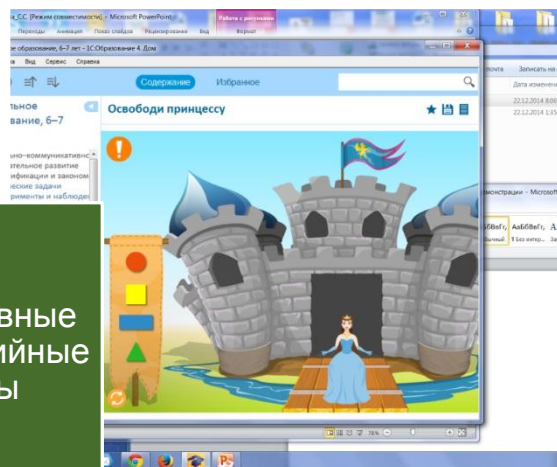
я_СС [Режим совместимости] - Microsoft PowerPoint
Работа с рисунками
Переходы Анимация Показ слайдов Рецензирование Вид Формат
е образование, 6–7 лет - 1С:Образование 4. Дом
а Вид Сервис Справка
Содержание Избранное
льное
вание, 6–7
Освободи принцессу
но-коммуникативн
тельное развитие
ификации и законом
еские задачи
рименты и наблюде
вные
йные
ы
почта Записать на
Дата изменени
22.12.2014 8:06
22.12.2014 1:35
монстрации - Microsoft
АаБбВвГг, АаБбВвГг,
Обычный ¶ Без интер...